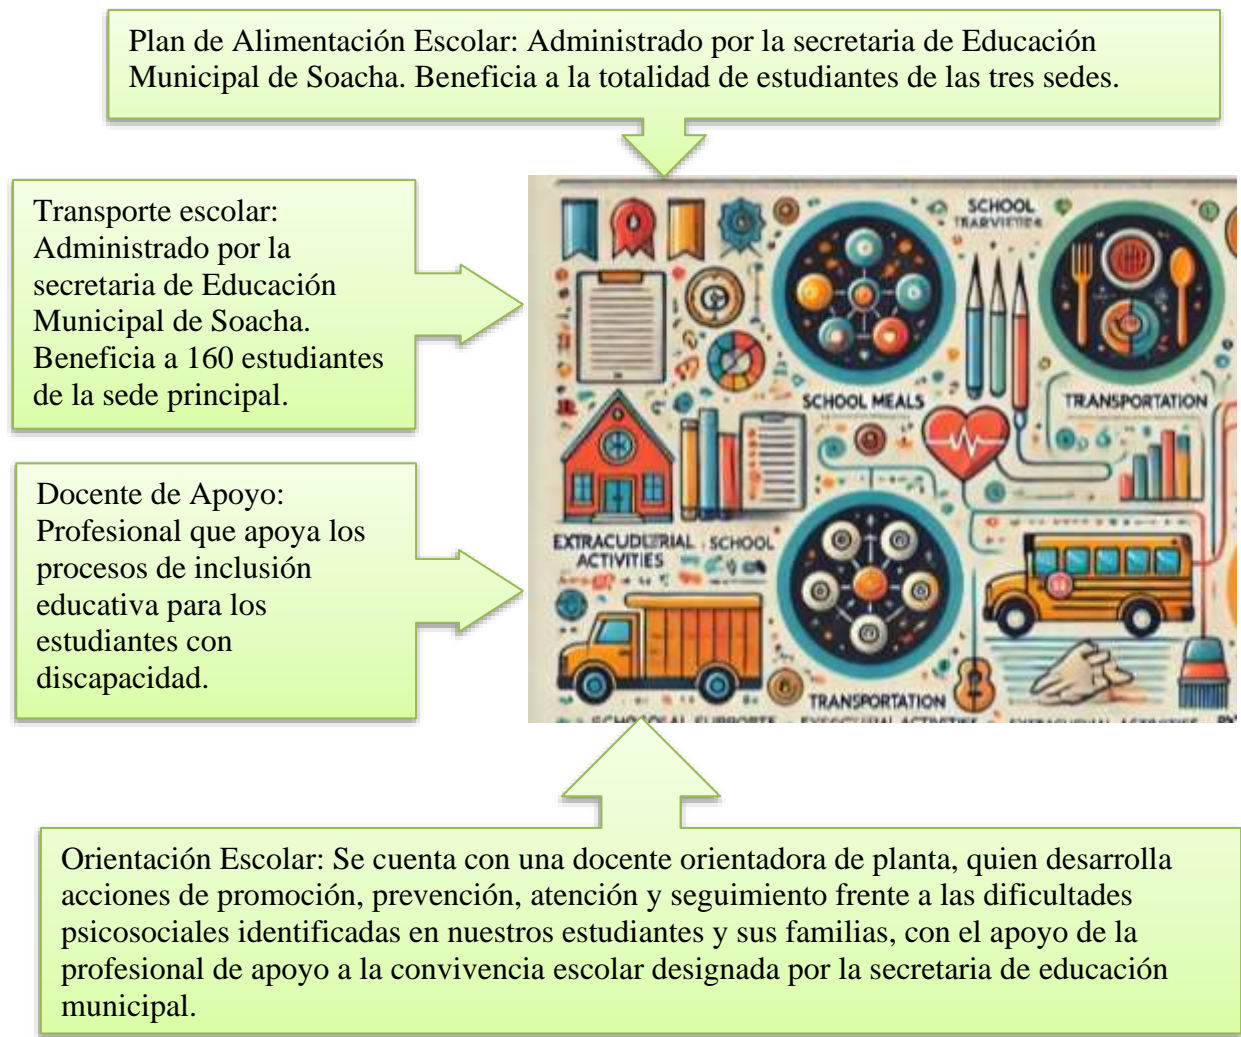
Plan de Alimentación Escolar: Administrado por la secretaria de Educación Municipal de Soacha. Beneficia a la totalidad de estudiantes de las tres sedes.

Transporte escolar: Administrado por la secretaria de Educación Municipal de Soacha. Beneficia a 160 estudiantes de la sede principal.

Docente de Apoyo: Profesional que apoya los procesos de inclusión educativa para los estudiantes con discapacidad.

SCHOOL TRARVIETER
SCHOOL MEALS
TRANSPORTATION
EXTRACUDLERIAL SCHOOL ACTIVITIES
TRANSPORTATION
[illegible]

Orientación Escolar: Se cuenta con una docente orientadora de planta, quien desarrolla acciones de promoción, prevención, atención y seguimiento frente a las dificultades psicosociales identificadas en nuestros estudiantes y sus familias, con el apoyo de la profesional de apoyo a la convivencia escolar designada por la secretaria de educación municipal.